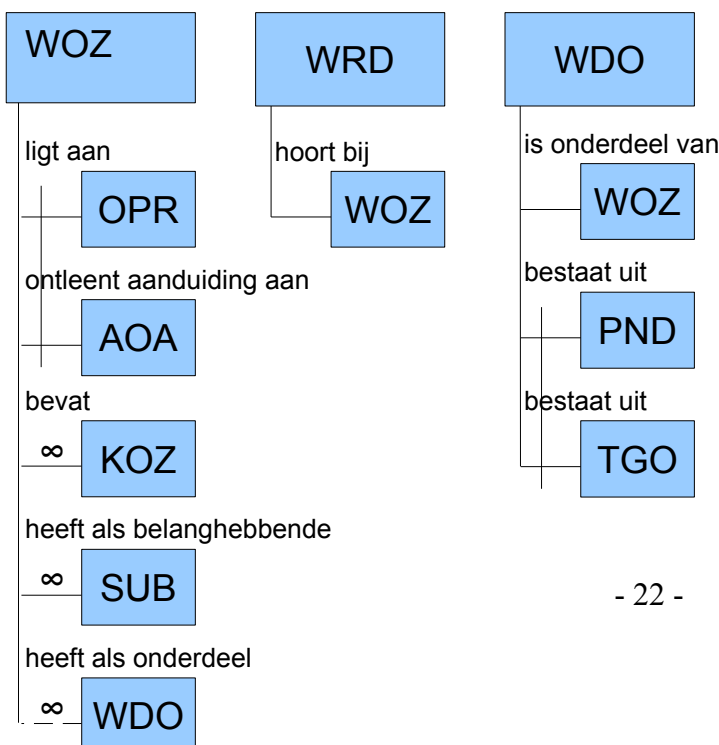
WOZ

ligt aan

OPR

ontleent aanduiding aan

AOA

bevat

∞ KOZ

heeft als belanghebbende

∞ SUB

heeft als onderdeel

∞ WDO

WRD

hoort bij

WOZ

WDO

is onderdeel van

WOZ

bestaat uit

PND

bestaat uit

TGO

- 22 -